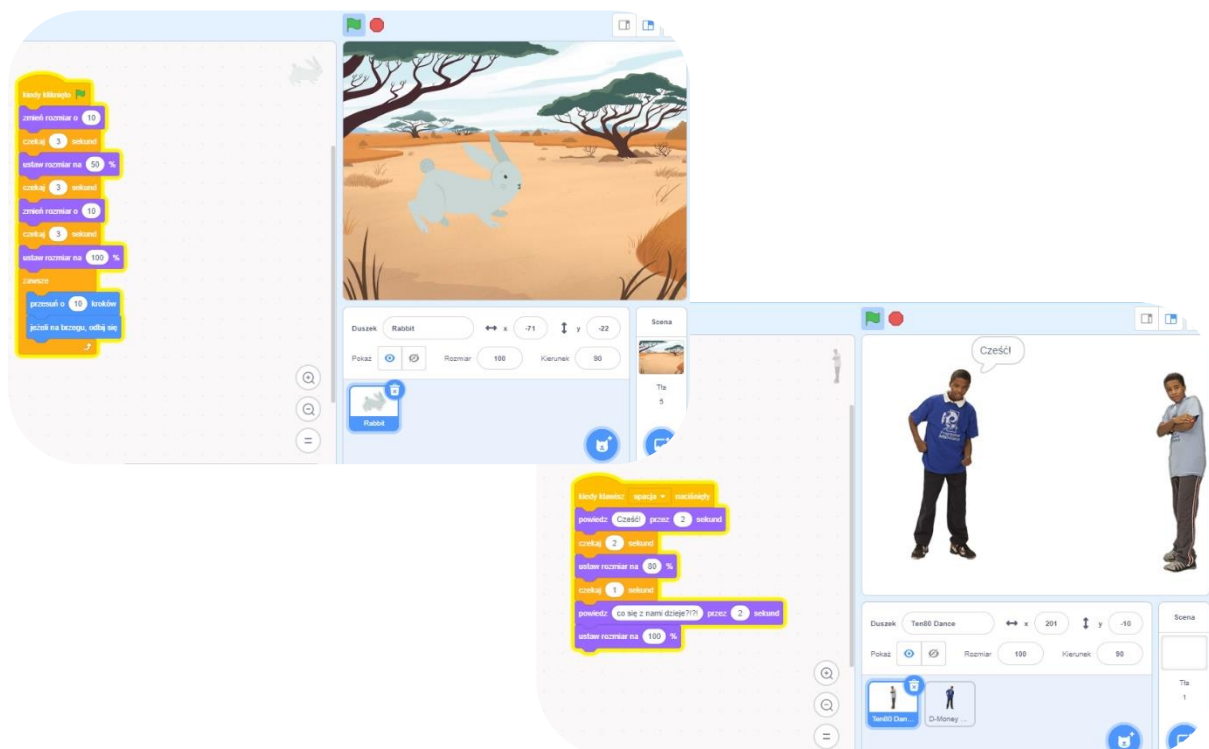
kiedy kliknięto
zmień rozmiar o 10
czekaj 3 sekund
ustaw rozmiar na 50 %
czekaj 3 sekund
zmień rozmiar o 10
czekaj 3 sekund
ustaw rozmiar na 100 %
zawsze
przesuń o 10 kroków
jeżeli na brzegu, odbij się

Duszek Rabbit x -71 y -22
Pokaż Rozmiar 100 Kierunek 90
Rabbit
Scena
Tła
5

kiedy klawisz spacja naciśnięty
powiedz Cześć! przez 2 sekund
czekaj 2 sekund
ustaw rozmiar na 80 %
czekaj 1 sekund
powiedz co się z nami dzieje?!?! przez 2 sekund
ustaw rozmiar na 100 %

Cześć!

Duszek Ten80 Dance x 201 y -10
Pokaż Rozmiar 100 Kierunek 90
Ten80 Dan...
D-Money ...
Scena
Tła
1